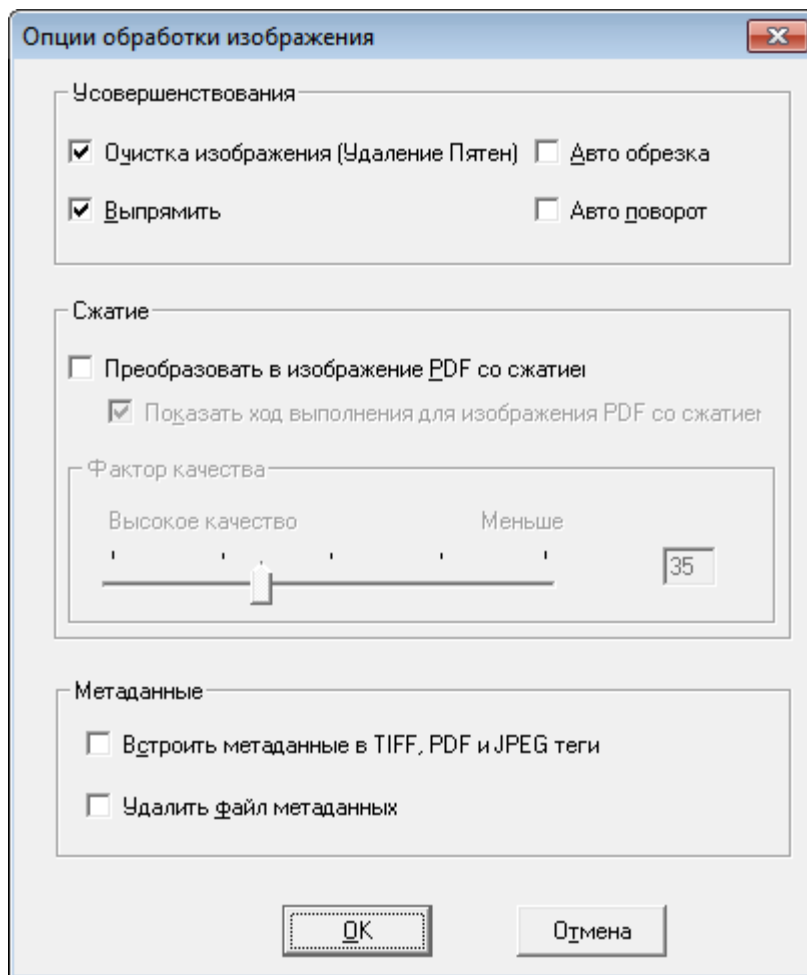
Опции обработки изображения

Усовершенствования

Очистка изображения (Удаление Пятен)

Авто обрезка

Выпрямить

Авто поворот

Сжатие

Преобразовать в изображение PDF со сжатие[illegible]

Показать ход выполнения для изображения PDF со сжатие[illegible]

Фактор качества

Высокое качество

Меньше

35

Метаданные

Встроить метаданные в TIFF, PDF и JPEG теги

Удалить файл метаданных

OK

Отмена